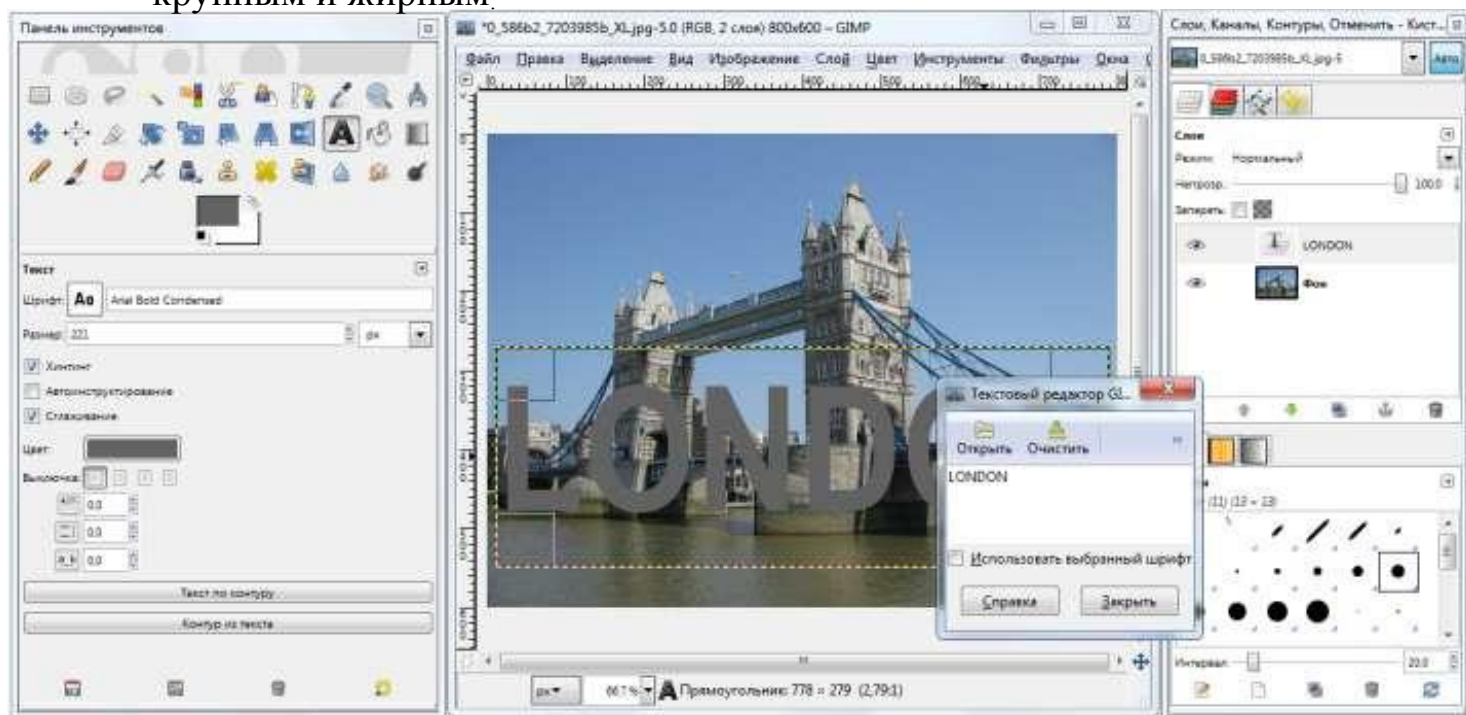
крупным и жирным.

Панель инструментов

Текст

Шрифт: Aa Arial Bold Condensed

Размер: 221 px

Хинтинг

Автоинструктирование

Сглаживание

Цвет:

Выключка:

0.0

0.0

0.0

Текст по контуру

Контур из текста

*0_586b2_7203985b_XL.jpg-5.0 (RGB, 2 слоя) 800x600 – GIMP

Файл Правка Выделение Вид Изображение Слой Цвет Инструменты Фильтры Окна

LONDO

Текстовый редактор GI...

Открыть Очистить

LONDON

Использовать выбранный шрифт

Справка Закрыть

px 66.7 % Прямоугольник: 778 × 279 (2,79:1)

Слои, Каналы, Контуры, Отменить - Кист...

0_586b2_7203985b_XL.jpg-5 Авто

Слои

Режим: Нормальный

Непрозр. 100.0

Запереть:

LONDON

Фон

(11) (13 × 13)

Интервал 20.0